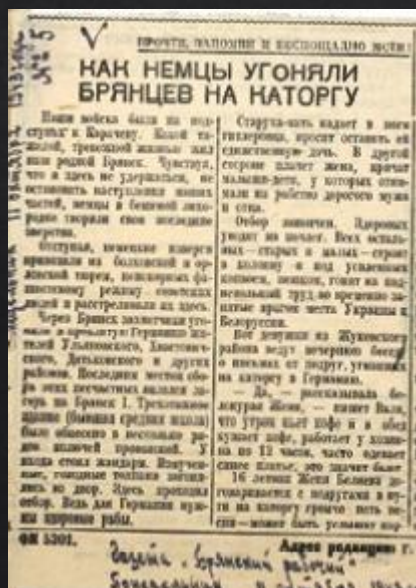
ПРОЧТИ, ЗАПОМНИ И БЕСПОЩАДНО МСТИ!

КАК НЕМЦЫ УГОНЯЛИ БРЯНЦЕВ НА КАТОРГУ

Наши войска были на подступах к Карачеву. Какой тяжелой, трепетной жизнью жил наш родной Брянск. Чувствуя, что и здесь не удержаться, не остановить наступления наших частей, немцы в бешеной лихорадке творили свои последние зверства.

Отступая, немецкие изверги прибегали на болховской и орловской тюрьм, пополняли фашистскому режиму советских людей и расстреливали их здесь.

Через Брянск вели угоняемых в рабство в Германию жителей Ульяновского, Хвастовичского, Дятьковского и других районов. Последнюю жестокую сцену этих несчастных видели жители на Брянск 1. Трехэтажное здание (бывшая средняя школа) было обнесено в несколько рядов колючей проволокой. У входа стоял жандарм. Измученные, голодные толпами загоняли во двор. Здесь проходил отбор. Весь для Германии нужна здоровая рабы.

Старуха-мать падает в ноги гитлеровца, просит оставить ей единственную дочь. В другой стороне плачет жена, прячут мальчик-дети, у которых отнимали на работу дорогого мужа и отца.

Отбор закончен. Здоровых уводят на вокзал. Всех остальных — старых и малых — строят в колонну и под усиленным конвоем, пешком, гонят на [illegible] труд во прочими захватчиками через Украину в Белоруссию.

Все девушки из Жуковского района ведут вечерние беседы о письмах от подруг, угнанных на каторгу в Германию.

— Да, — рассказывала белокурая Женя, — пишет Валя, что утром пьет кофе и в обед кушает кофе, работает у хозяина по 12 часов, часто одевает свое платье, это значит бе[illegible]

16 летняя Женя Беликова договаривается с подругами в пути на каторгу громко петь песни — может быть услышат нор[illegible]

ФМ 5301.

Адрес редакции: г.

Газета «Брянский рабочий» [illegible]

№5

11 января 1943 г.

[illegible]